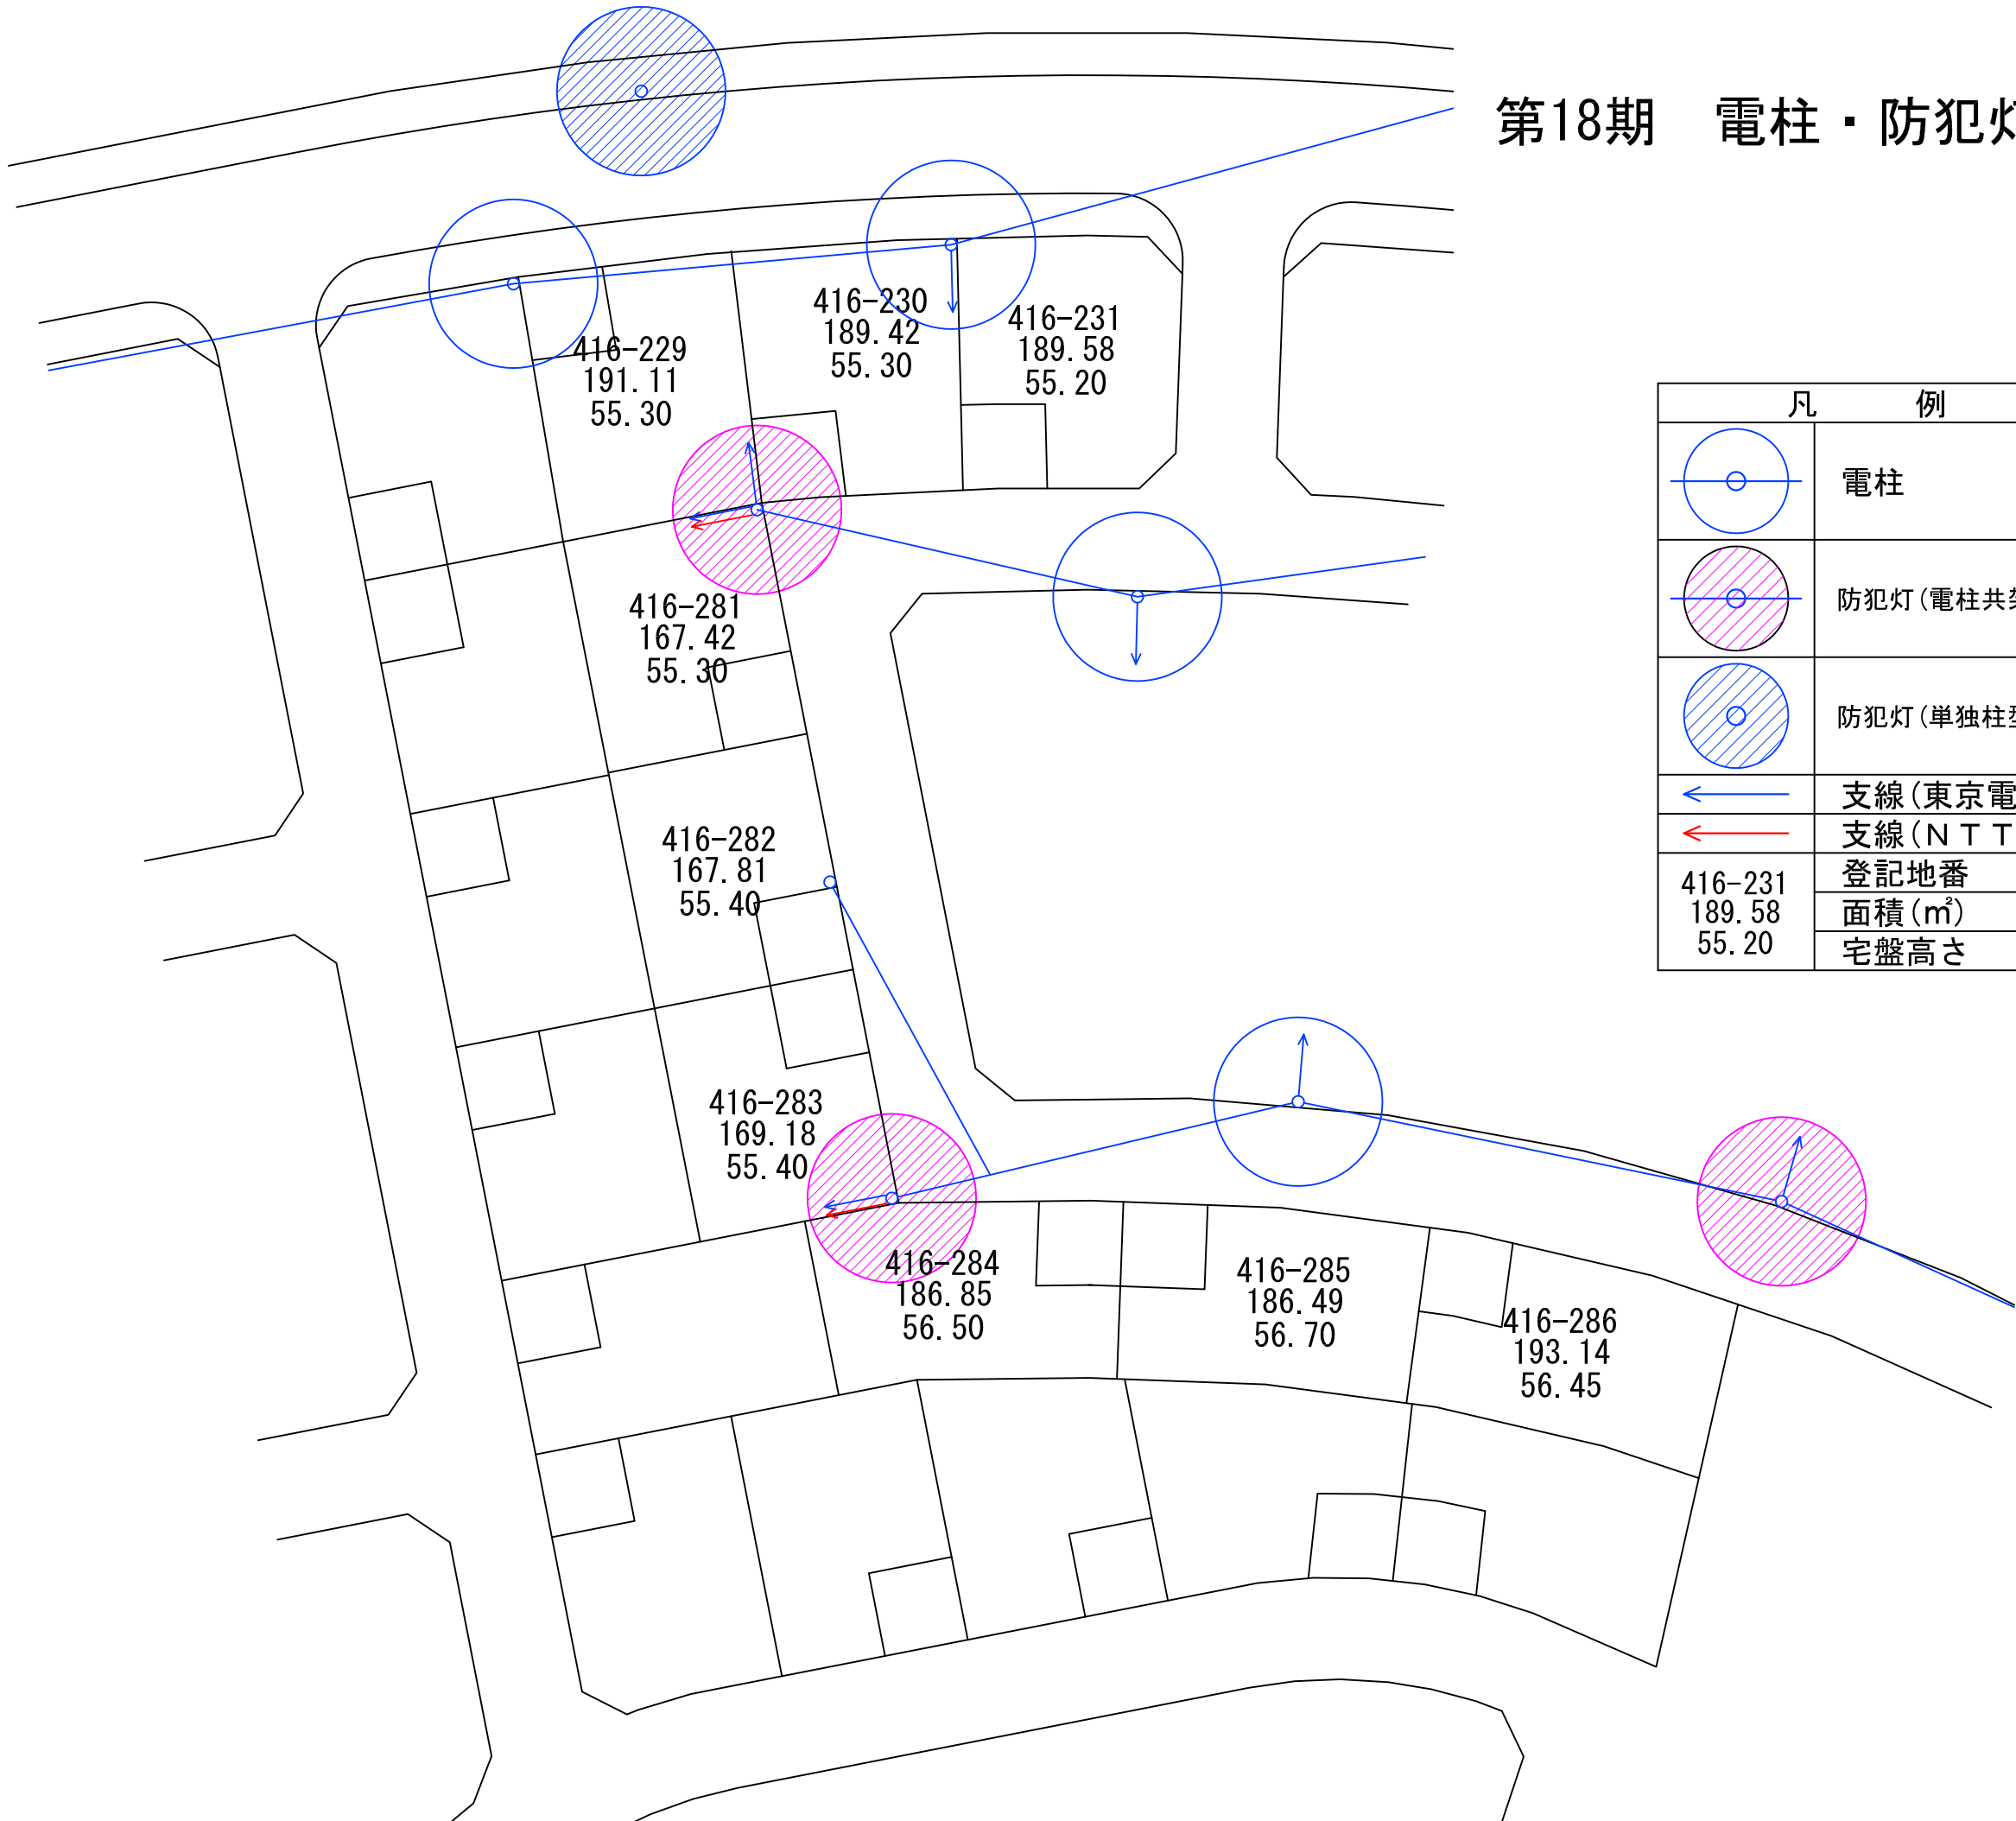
第18期　電柱・防犯灯

416-229
191.11
55.30

416-230
189.42
55.30

416-231
189.58
55.20

416-281
167.42
55.30

416-282
167.81
55.40

416-283
169.18
55.40

416-284
186.85
56.50

416-285
186.49
56.70

416-286
193.14
56.45

| 凡 | 例 |
|---|---|
| | 電柱 |
| | 防犯灯（電柱共架 |
| | 防犯灯（単独柱型 |
| | 支線（東京電 |
| | 支線（ＮＴＴ |
| 416-231 | 登記地番 |
| 189.58 | 面積（㎡） |
| 55.20 | 宅盤高さ |